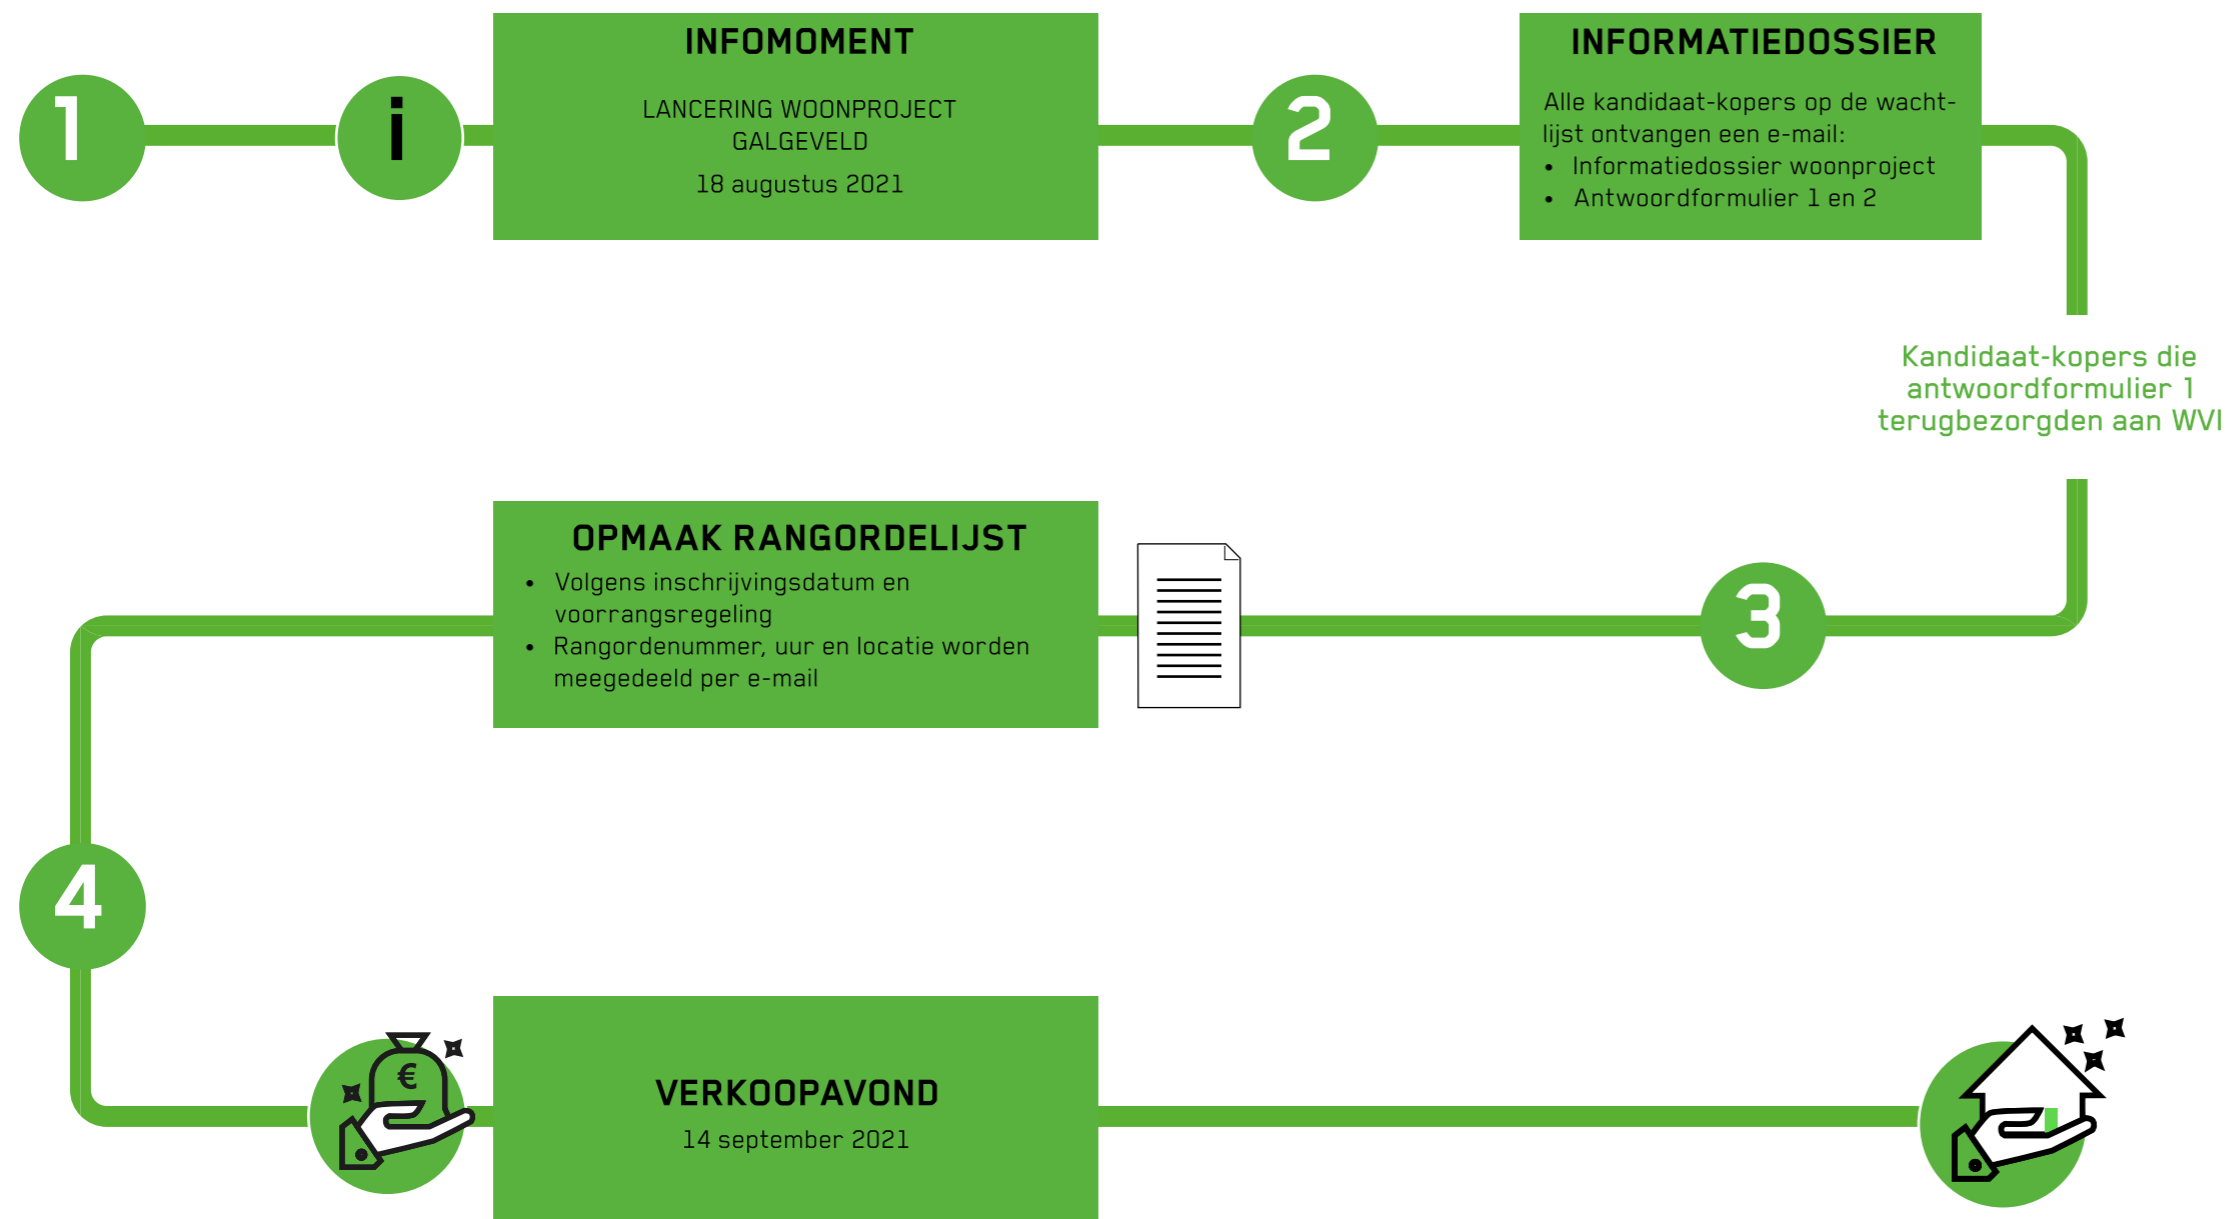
1

i

INFOMOMENT

LANCERING WOONPROJECT GALGEVELD

18 augustus 2021

2

INFORMATIEDOSSIER

Alle kandidaat-kopers op de wachtlijst ontvangen een e-mail:
• Informatiedossier woonproject
• Antwoordformulier 1 en 2

Kandidaat-kopers die antwoordformulier 1 terugbezorgden aan WVI

3

OPMAAK RANGORDELIJST

• Volgens inschrijvingsdatum en voorrangsregeling
• Rangordenummer, uur en locatie worden meegedeeld per e-mail

4

€

VERKOOPAVOND

14 september 2021